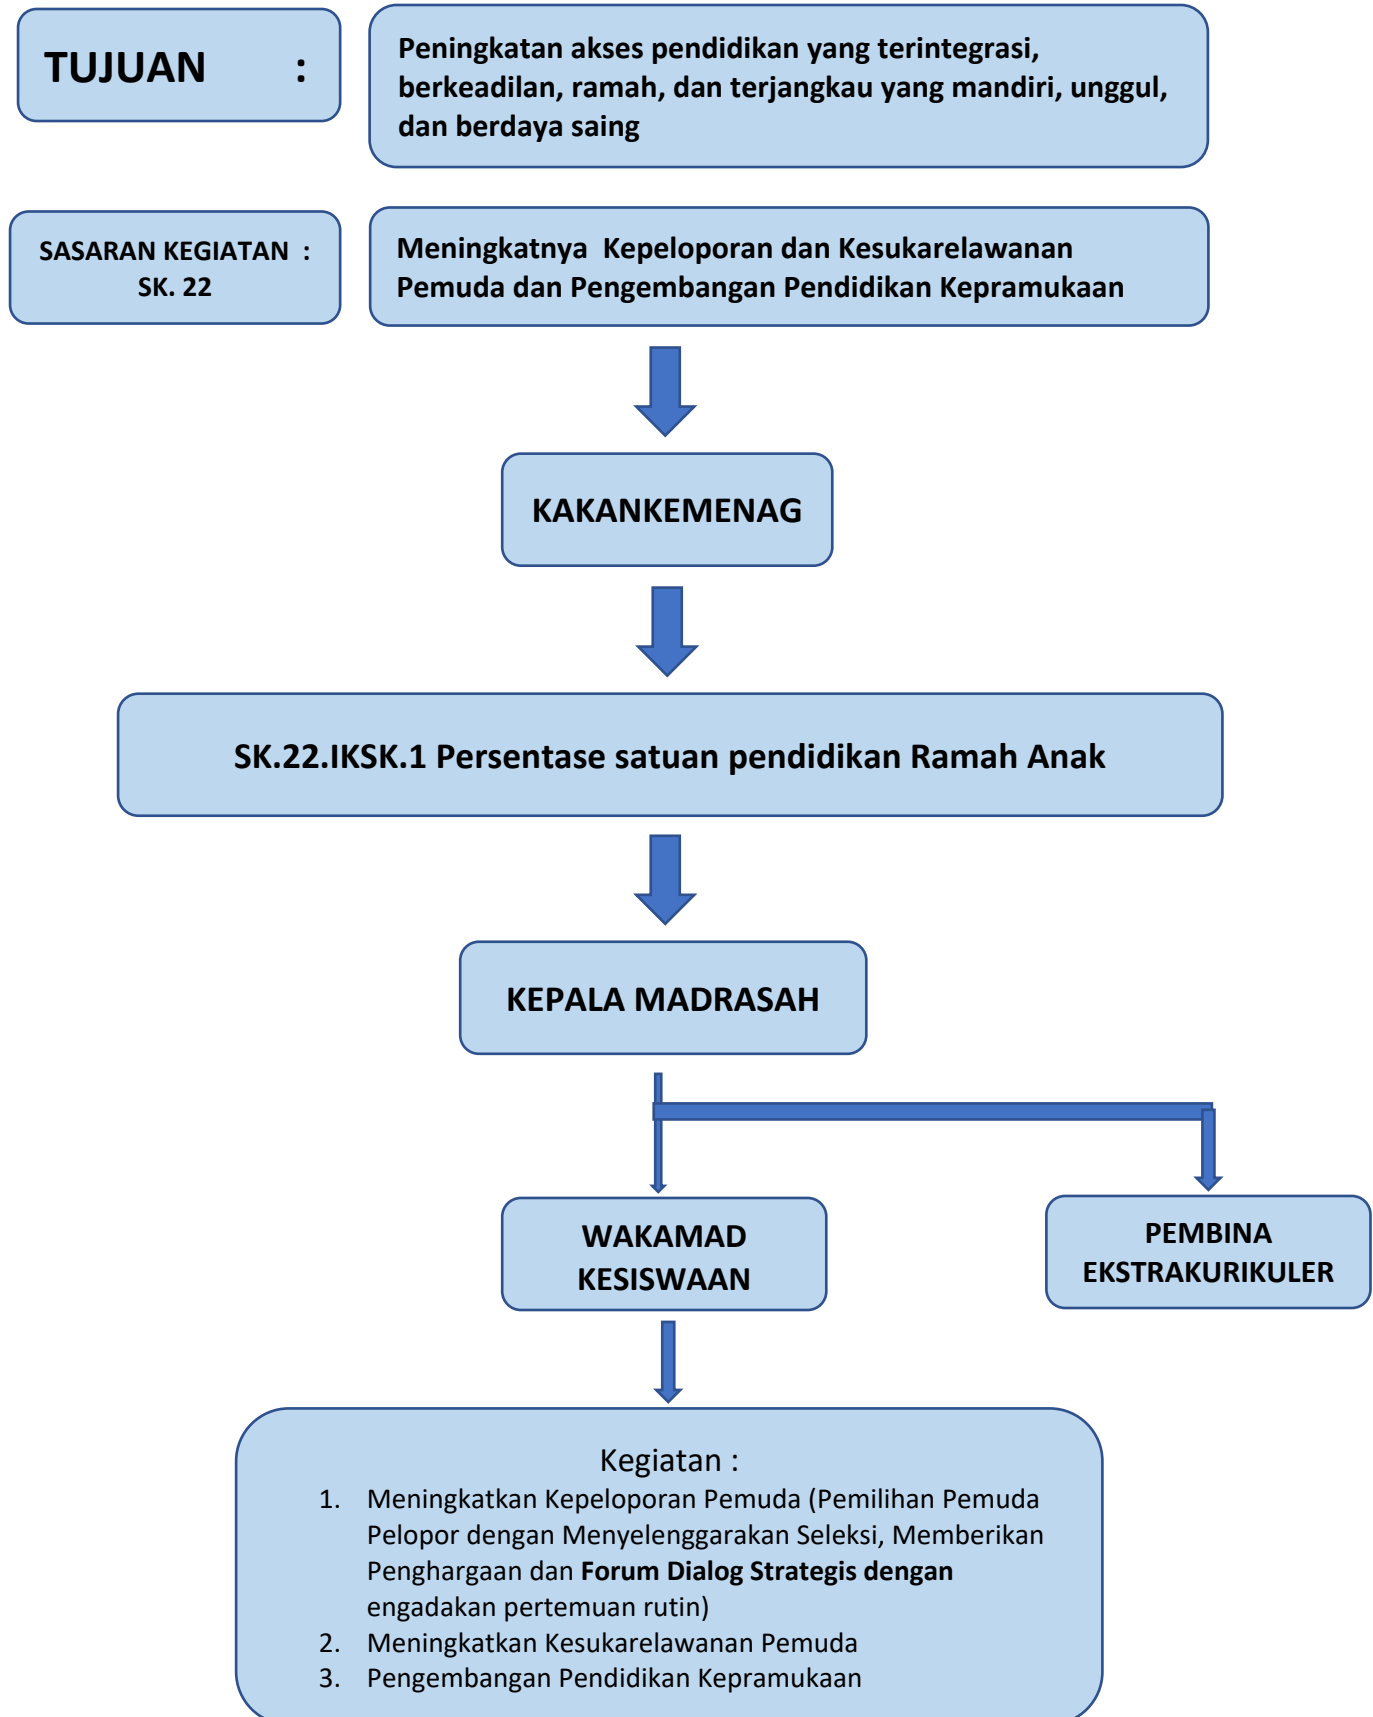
TUJUAN :

Peningkatan akses pendidikan yang terintegrasi, berkeadilan, ramah, dan terjangkau yang mandiri, unggul, dan berdaya saing

SASARAN KEGIATAN : SK. 22

Meningkatnya Kepeloporan dan Kesukarelawanan Pemuda dan Pengembangan Pendidikan Kepramukaan

KAKANKEMENAG

SK.22.IKSK.1 Persentase satuan pendidikan Ramah Anak

KEPALA MADRASAH

WAKAMAD KESISWAAN

PEMBINA EKSTRAKURIKULER

Kegiatan :
1. Meningkatkan Kepeloporan Pemuda (Pemilihan Pemuda Pelopor dengan Menyelenggarakan Seleksi, Memberikan Penghargaan dan **Forum Dialog Strategis dengan** engadakan pertemuan rutin)
2. Meningkatkan Kesukarelawanan Pemuda
3. Pengembangan Pendidikan Kepramukaan